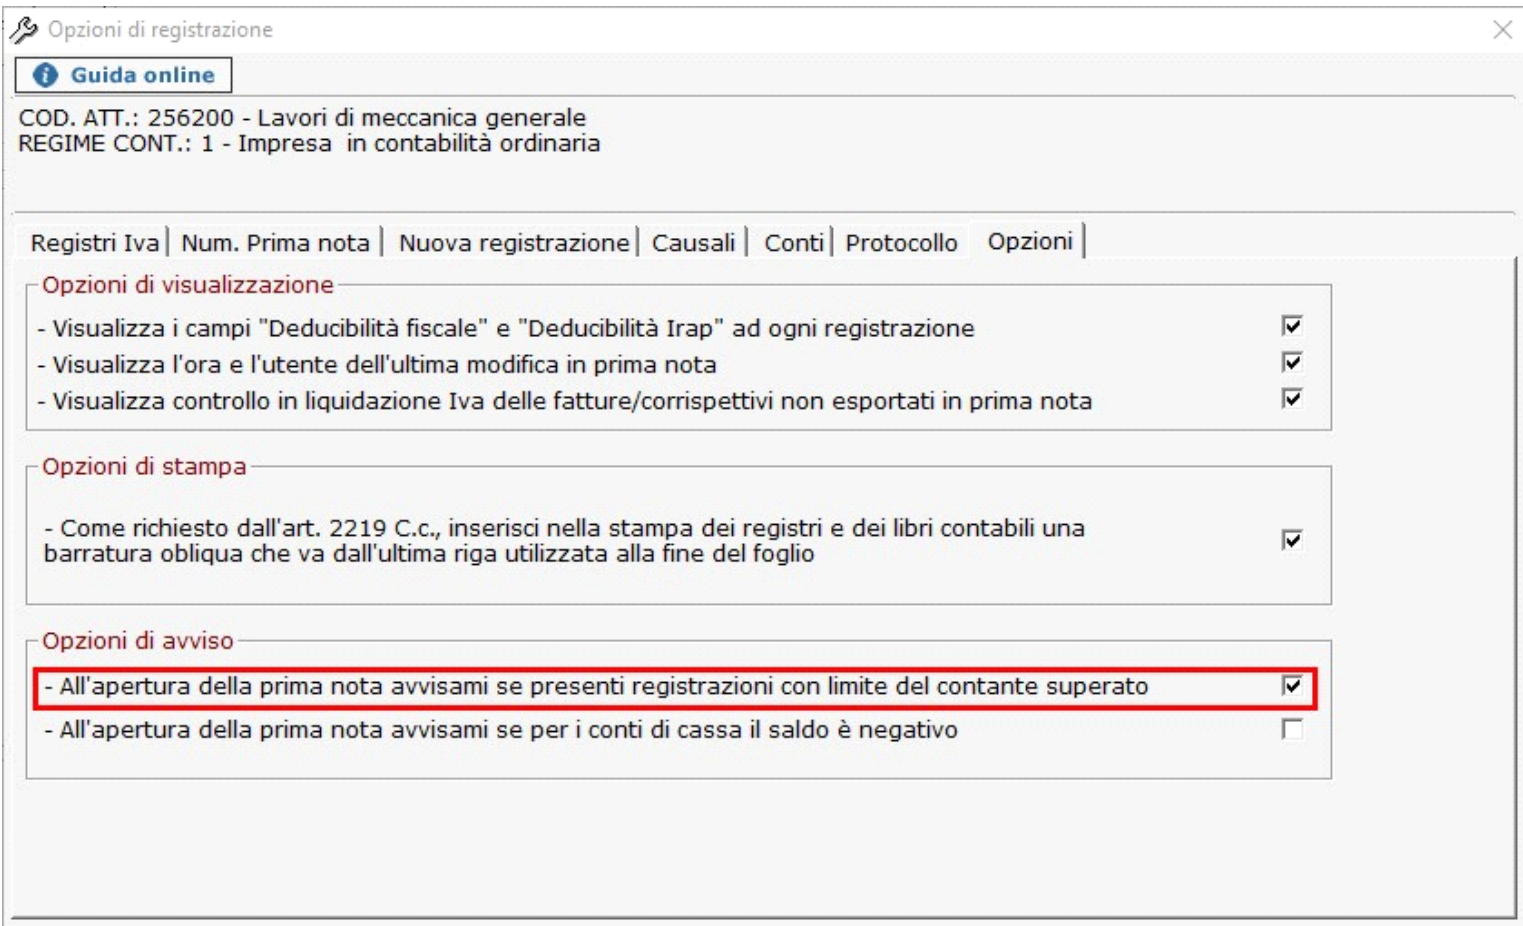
Opzioni di registrazione

Guida online

COD. ATT.: 256200 - Lavori di meccanica generale
REGIME CONT.: 1 - Impresa in contabilità ordinaria

Registri Iva | Num. Prima nota | Nuova registrazione | Causali | Conti | Protocollo | Opzioni

Opzioni di visualizzazione

- Visualizza i campi "Deducibilità fiscale" e "Deducibilità Irap" ad ogni registrazione
- Visualizza l'ora e l'utente dell'ultima modifica in prima nota
- Visualizza controllo in liquidazione Iva delle fatture/corrispettivi non esportati in prima nota

Opzioni di stampa

- Come richiesto dall'art. 2219 C.c., inserisci nella stampa dei registri e dei libri contabili una barratura obliqua che va dall'ultima riga utilizzata alla fine del foglio

Opzioni di avviso

- All'apertura della prima nota avvisami se presenti registrazioni con limite del contante superato
- All'apertura della prima nota avvisami se per i conti di cassa il saldo è negativo